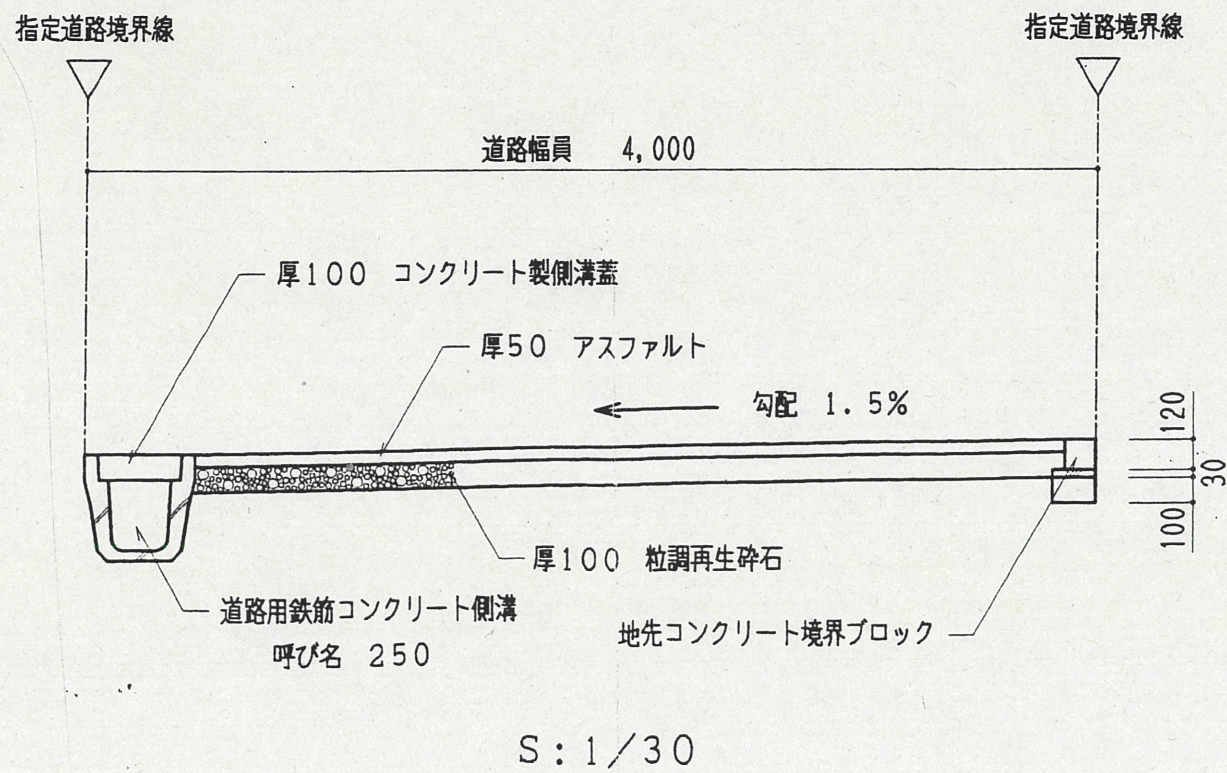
指定道路境界線

指定道路境界線

道路幅員 4,000

厚100 コンクリート製側溝蓋

厚50 アスファルト

勾配 1.5%

120

30

100

厚100 粒調再生砕石

道路用鉄筋コンクリート側溝

呼び名 250

地先コンクリート境界ブロック

S:1/30